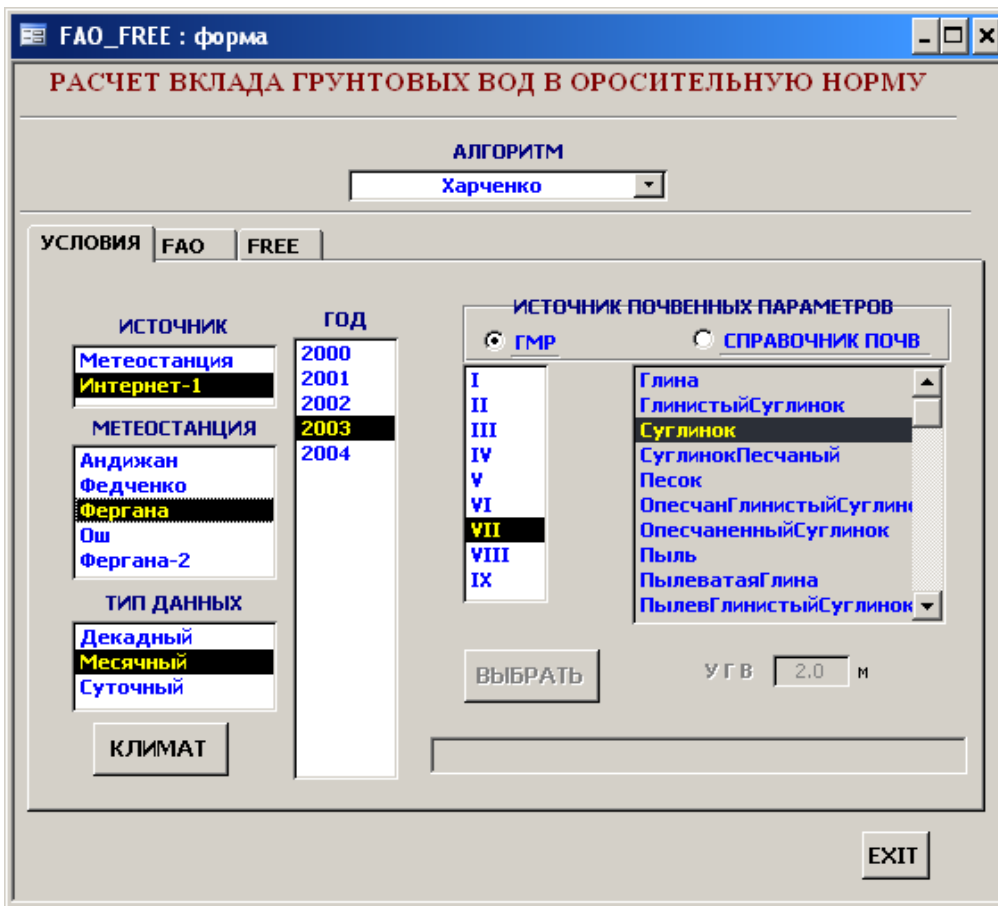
FAO_FREE : форма

РАСЧЕТ ВКЛАДА ГРУНТОВЫХ ВОД В ОРОСИТЕЛЬНУЮ НОРМУ

АЛГОРИТМ
Харченко

УСЛОВИЯ FAO FREE

ИСТОЧНИК
Метеостанция
Интернет-1

МЕТЕОСТАНЦИЯ
Андижан
Федченко
Фергана
Ош
Фергана-2

ТИП ДАННЫХ
Декадный
Месячный
Суточный

КЛИМАТ

ГОД
2000
2001
2002
2003
2004

ИСТОЧНИК ПОЧВЕННЫХ ПАРАМЕТРОВ
ГМР
СПРАВОЧНИК ПОЧВ

I
II
III
IV
V
VI
VII
VIII
IX

Глина
ГлинистыйСуглинок
Суглинок
СуглинокПесчаный
Песок
ОпесчанГлинистыйСуглин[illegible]
ОпесчаненныйСуглинок
Пыль
ПылеватаяГлина
ПылевГлинистыйСуглинок

ВЫБРАТЬ

У Г В 2.0 м

EXIT